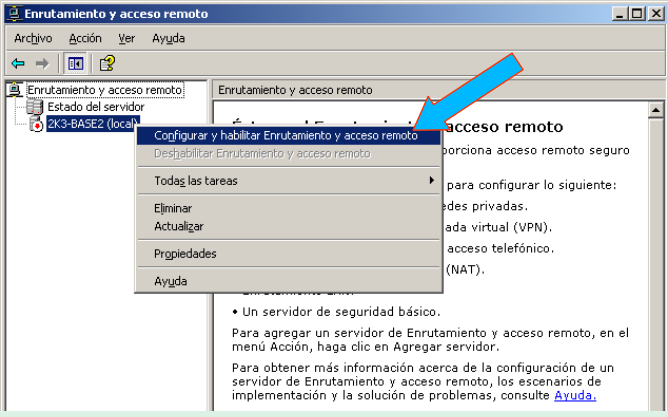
Enrutamiento y acceso remoto

Archivo Acción Ver Ayuda

Enrutamiento y acceso remoto
Estado del servidor
2K3-BASE2 (local)

Configurar y habilitar Enrutamiento y acceso remoto
Deshabilitar Enrutamiento y acceso remoto
Todas las tareas
Eliminar
Actualizar
Propiedades
Ayuda

Enrutamiento y acceso remoto

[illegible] acceso remoto
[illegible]porciona acceso remoto seguro
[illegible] para configurar lo siguiente:
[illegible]edes privadas.
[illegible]ada virtual (VPN).
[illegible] acceso telefónico.
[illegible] (NAT).

• Un servidor de seguridad básico.

Para agregar un servidor de Enrutamiento y acceso remoto, en el menú Acción, haga clic en Agregar servidor.

Para obtener más información acerca de la configuración de un servidor de Enrutamiento y acceso remoto, los escenarios de implementación y la solución de problemas, consulte Ayuda.